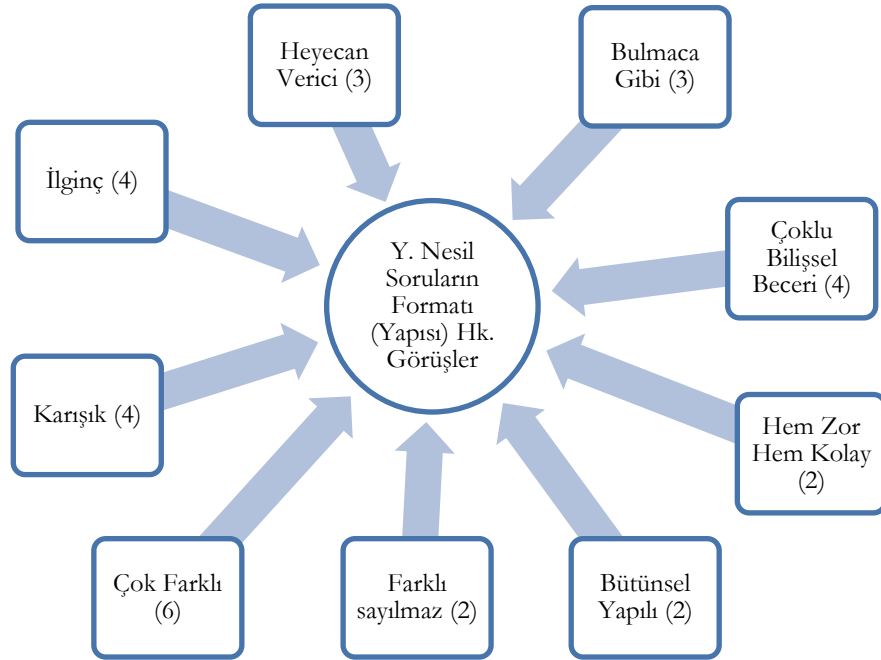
Heyecan Verici (3)

Bulmaca Gibi (3)

İlginç (4)

Y. Nesil Soruların Formatı (Yapısı) Hk. Görüşler

Çoklu Bilişsel Beceri (4)

Karışık (4)

Hem Zor Hem Kolay (2)

Çok Farklı (6)

Farklı sayılmaz (2)

Bütünsel Yapılı (2)